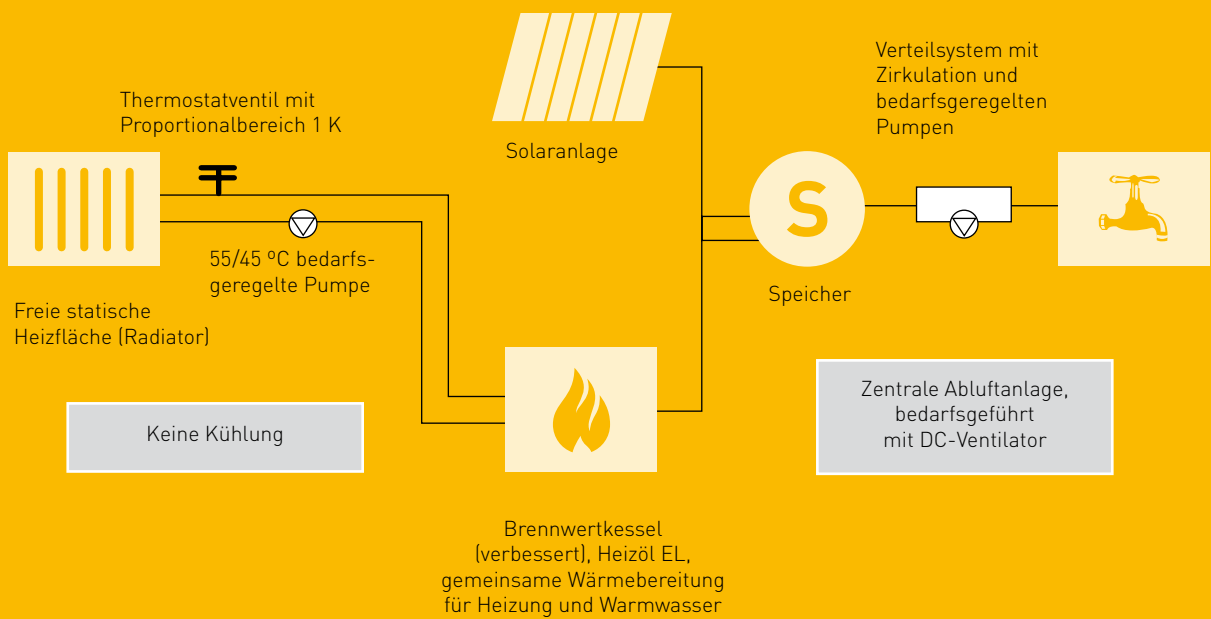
Verteilsystem mit Zirkulation und bedarfsgeregelten Pumpen

Thermostatventil mit Proportionalbereich 1 K

Solaranlage

S

55/45 °C bedarfsgeregelte Pumpe

Speicher

Freie statische Heizfläche (Radiator)

Keine Kühlung

Zentrale Abluftanlage, bedarfsgeführt mit DC-Ventilator

Brennwertkessel (verbessert), Heizöl EL, gemeinsame Wärmebereitung für Heizung und Warmwasser